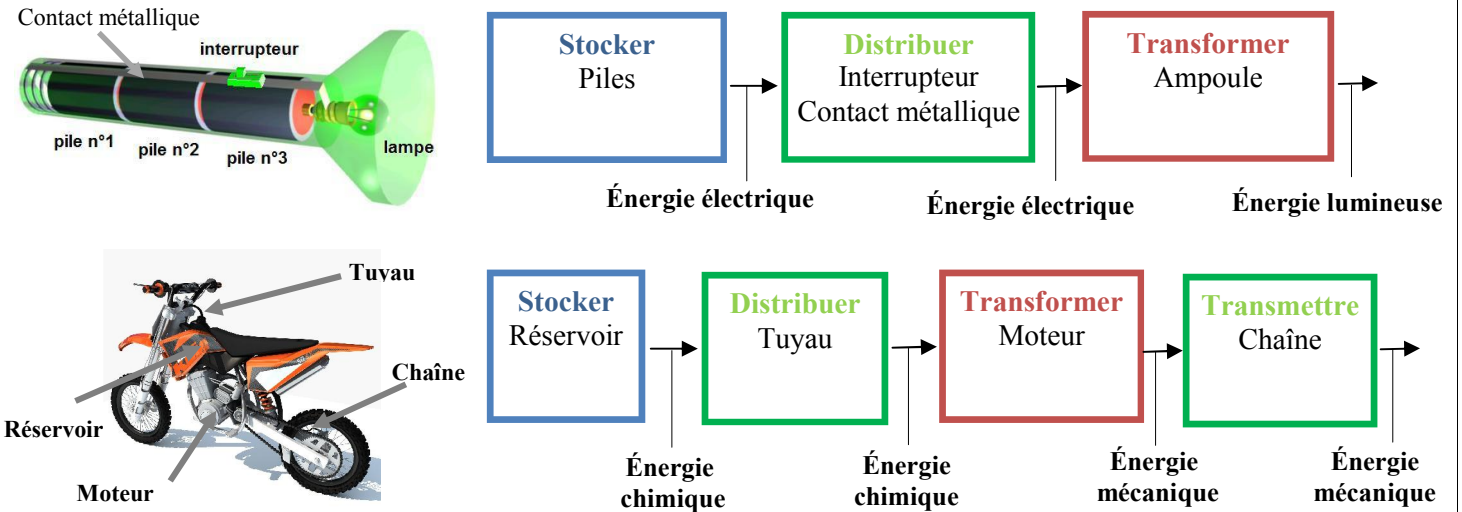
Contact métallique
interrupteur
pile n°1
pile n°2
pile n°3
lampe

Stocker
Piles

Distribuer
Interrupteur
Contact métallique

Transformer
Ampoule

Énergie électrique
Énergie électrique
Énergie lumineuse

Tuyau
Chaîne
Réservoir
Moteur

Stocker
Réservoir

Distribuer
Tuyau

Transformer
Moteur

Transmettre
Chaîne

Énergie chimique
Énergie chimique
Énergie mécanique
Énergie mécanique